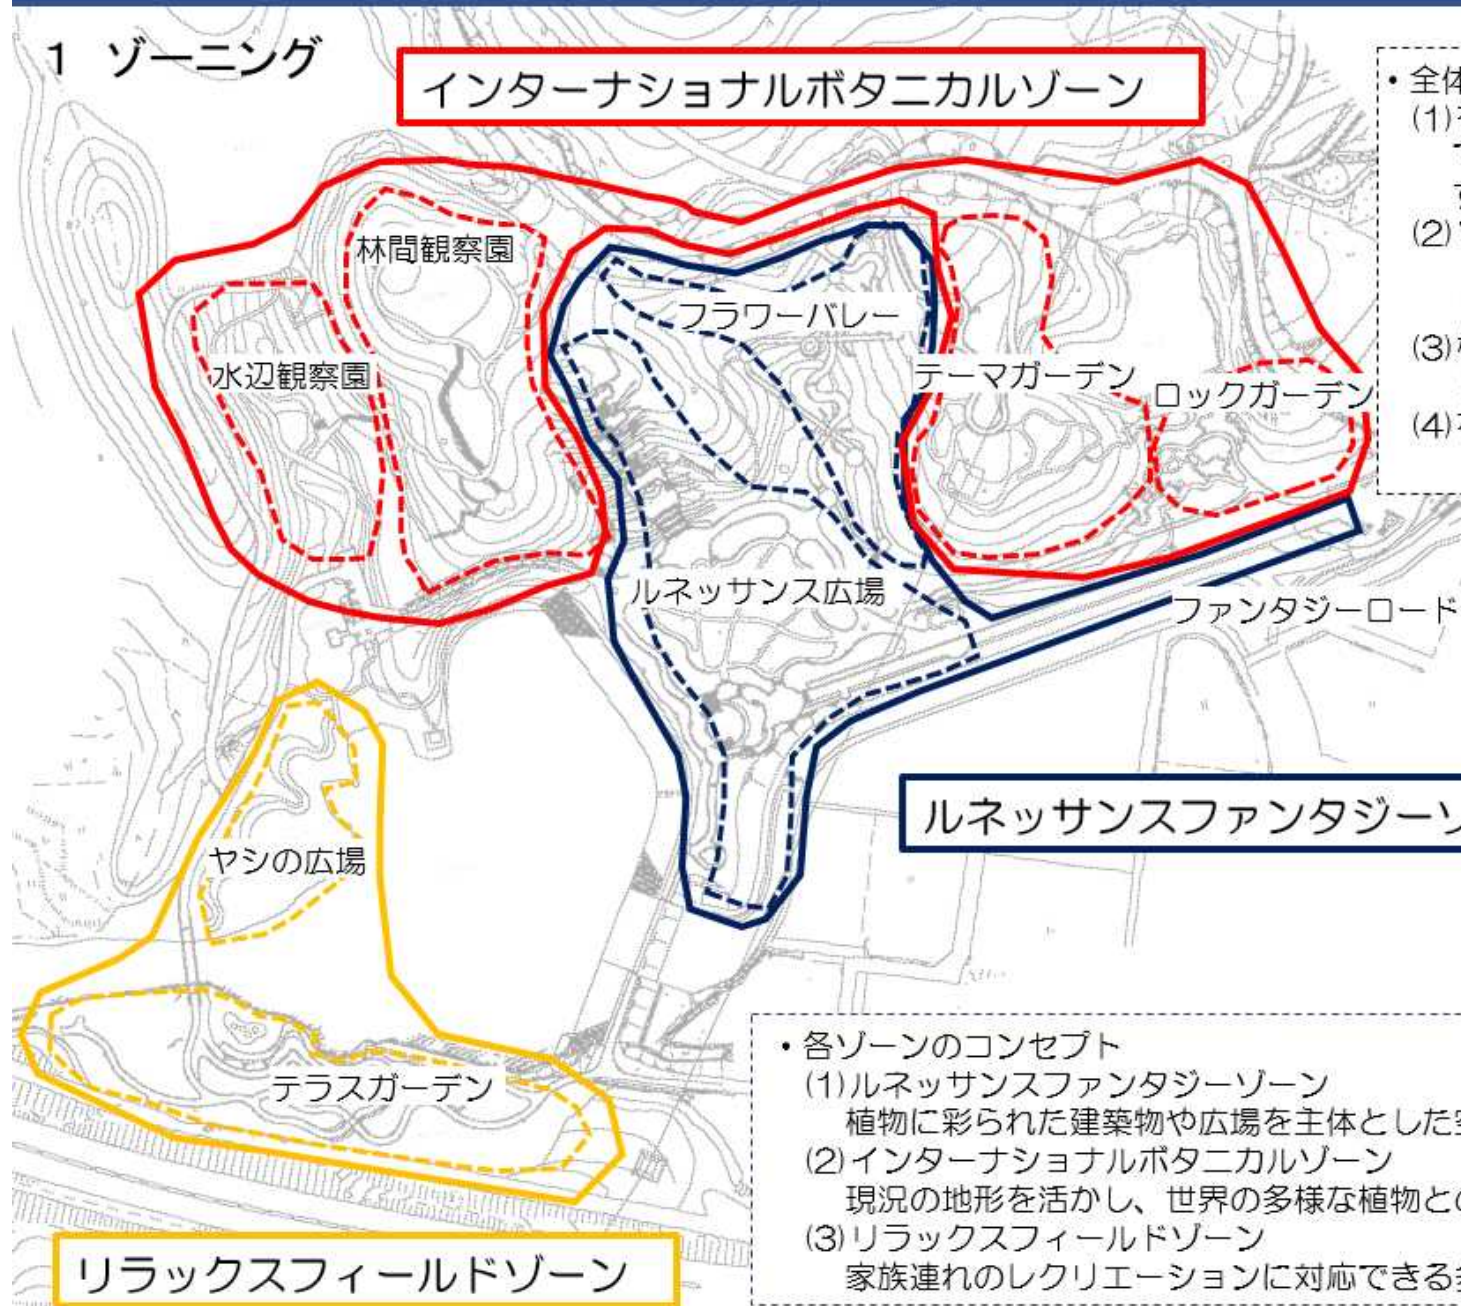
1 ゾーニング

インターナショナルボタニカルゾーン

・全体
(1)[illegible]
(2)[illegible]
(3)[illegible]
(4)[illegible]

林間観察園

水辺観察園

フラワーバレー

テーマガーデン

ロックガーデン

ルネッサンス広場

ファンタジーロード

ルネッサンスファンタジーゾ

ヤシの広場

テラスガーデン

リラックスフィールドゾーン

・各ゾーンのコンセプト
(1)ルネッサンスファンタジーゾーン
植物に彩られた建築物や広場を主体とした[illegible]
(2)インターナショナルボタニカルゾーン
現況の地形を活かし、世界の多様な植物との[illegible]
(3)リラックスフィールドゾーン
家族連れのレクリエーションに対応できる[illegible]